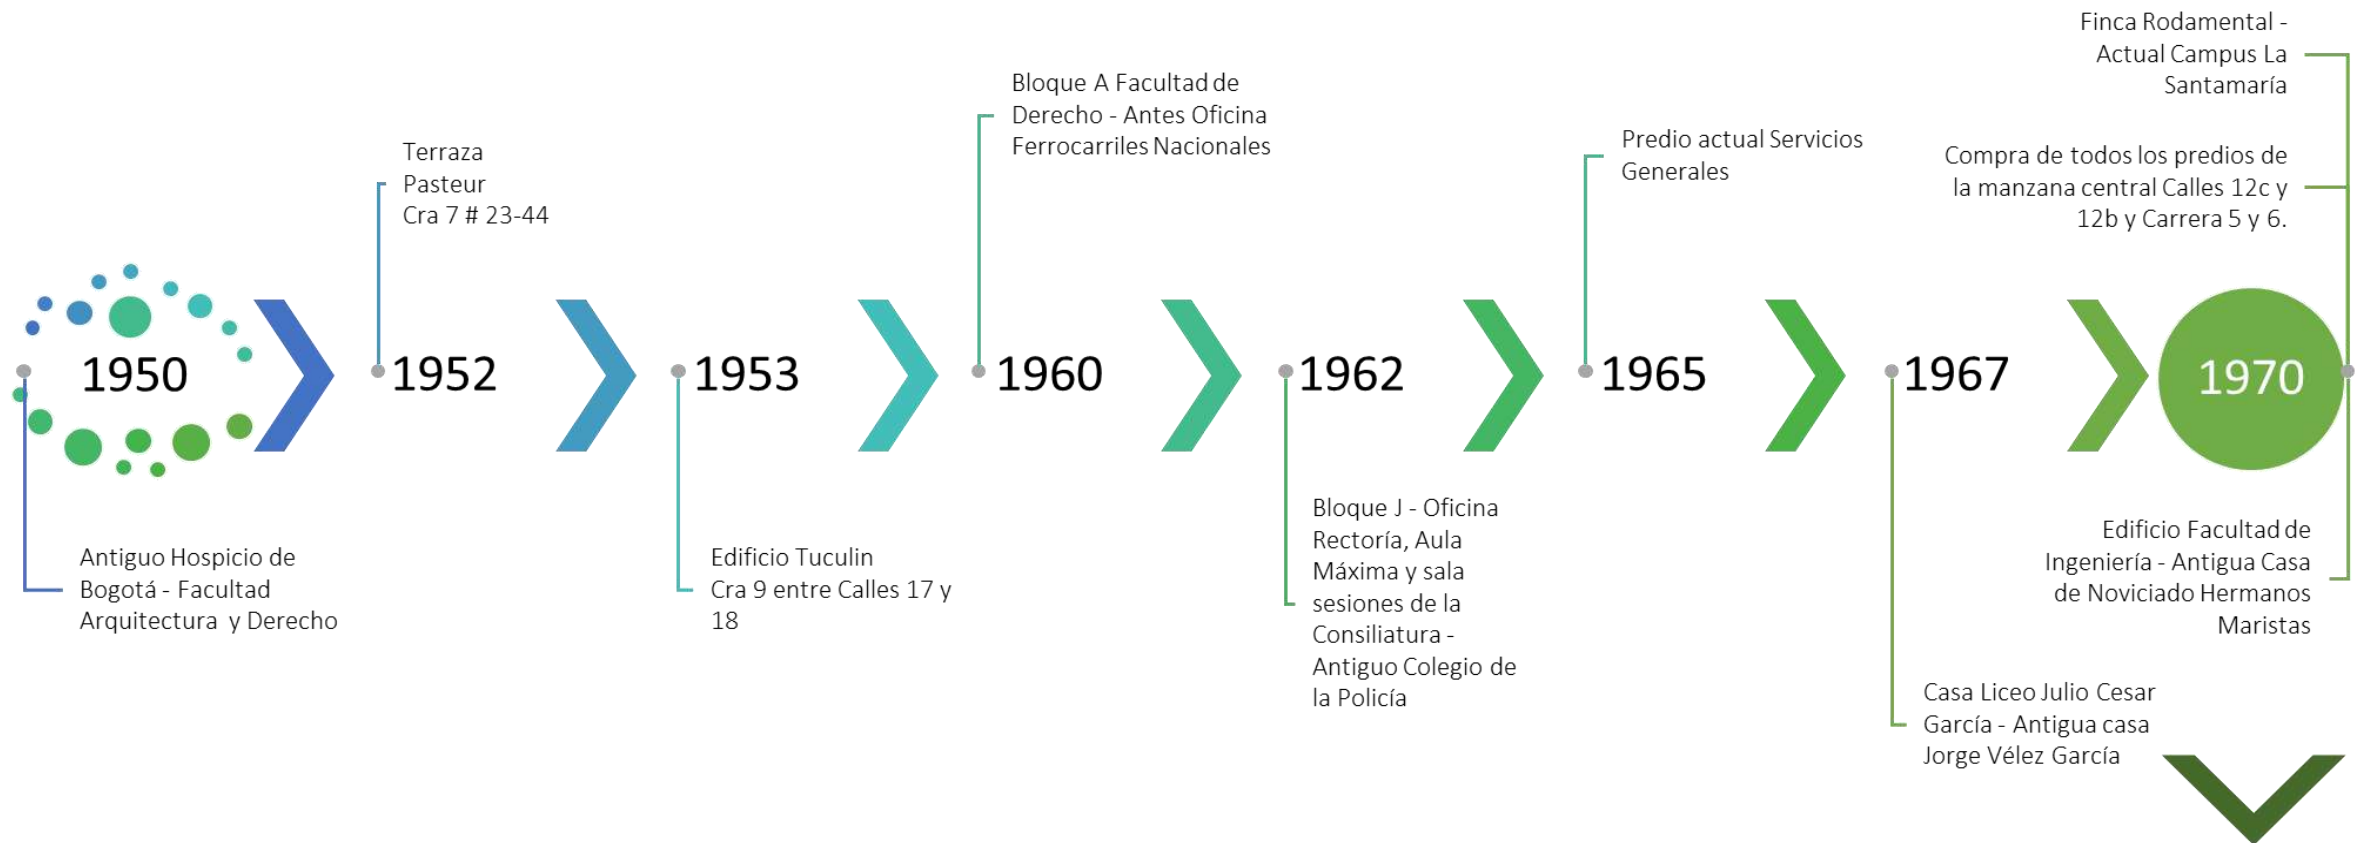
1950

Antiguo Hospicio de Bogotá - Facultad Arquitectura y Derecho

Terraza Pasteur Cra 7 # 23-44

1952

1953

Edificio Tuculin Cra 9 entre Calles 17 y 18

Bloque A Facultad de Derecho - Antes Oficina Ferrocarriles Nacionales

1960

1962

Bloque J - Oficina Rectoría, Aula Máxima y sala sesiones de la Consiliatura - Antiguo Colegio de la Policía

Predio actual Servicios Generales

1965

1967

Casa Liceo Julio Cesar García - Antigua casa Jorge Vélez García

Finca Rodamental - Actual Campus La Santamaría

Compra de todos los predios de la manzana central Calles 12c y 12b y Carrera 5 y 6.

1970

Edificio Facultad de Ingeniería - Antigua Casa de Noviciado Hermanos Maristas